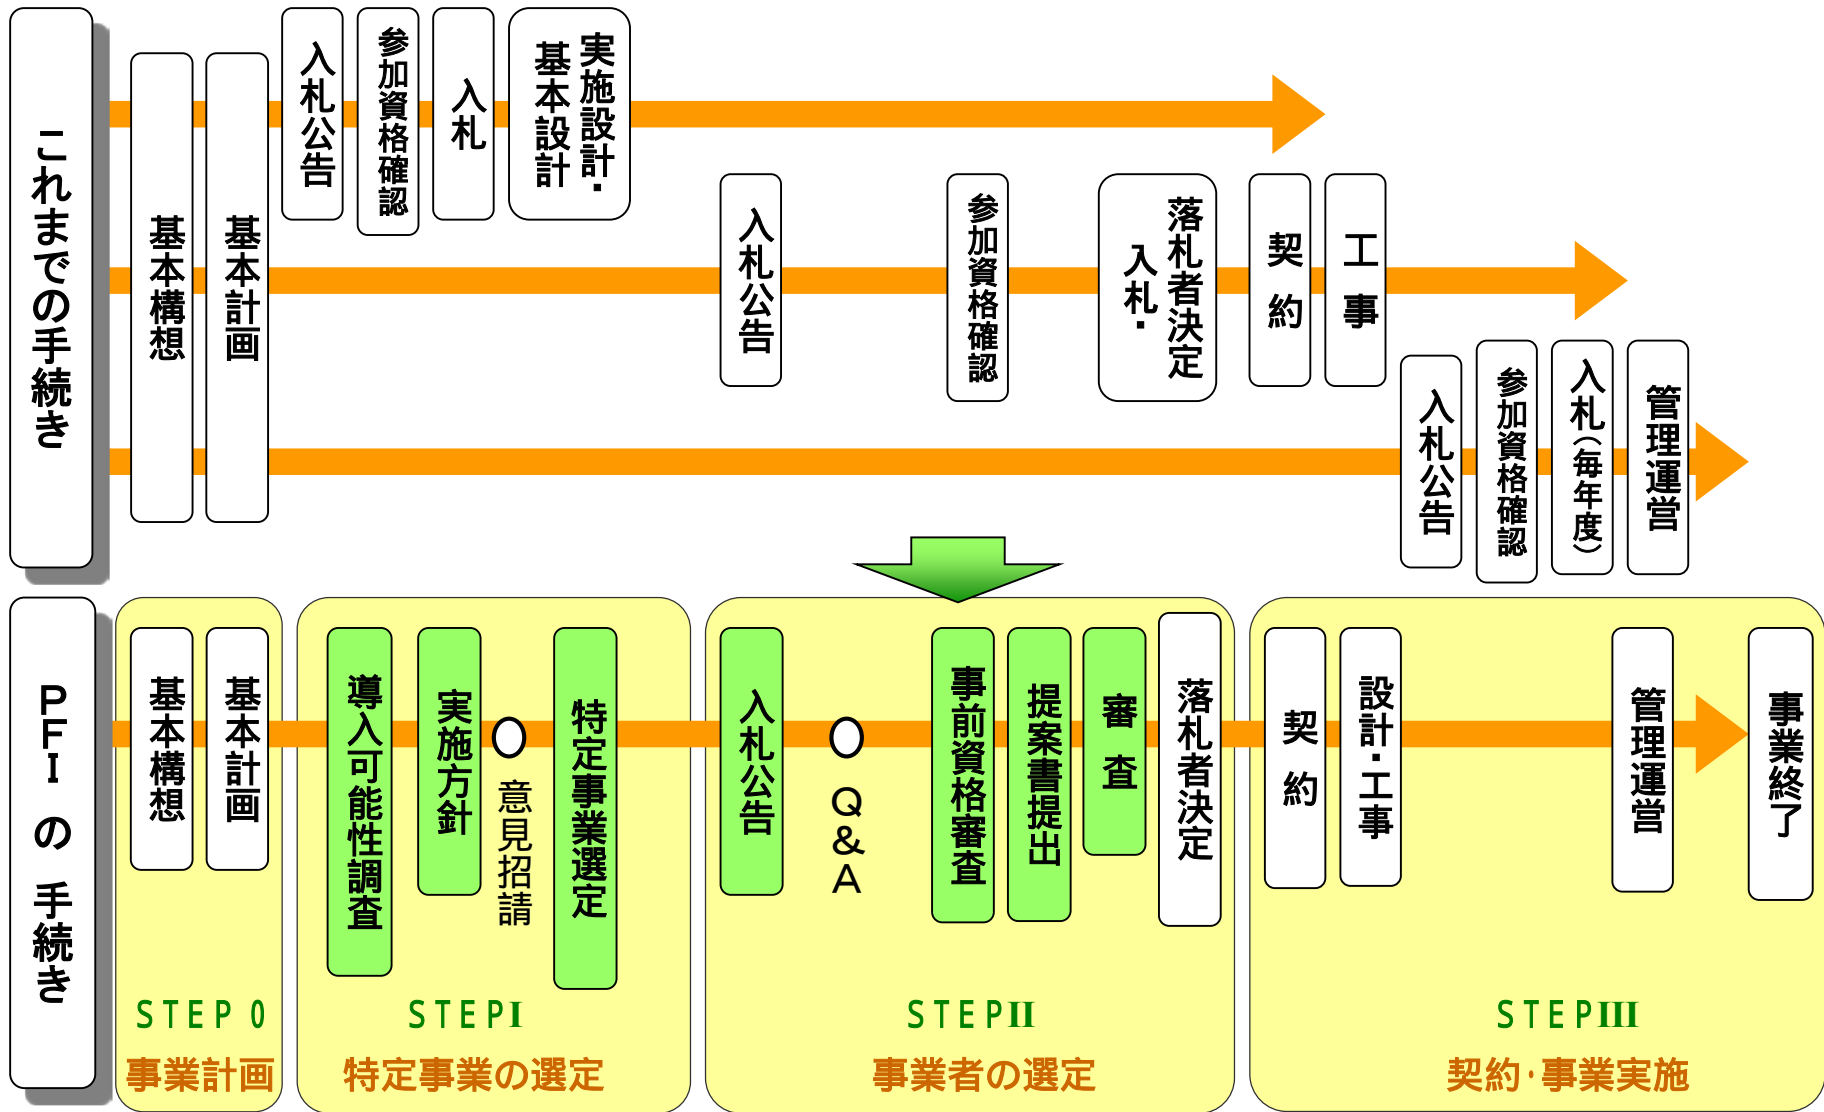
これまでの手続き

基本構想
基本計画
入札公告
参加資格確認
入札
実施設計・基本設計

入札公告
参加資格確認
入札・落札者決定
契約
工事

入札公告
参加資格確認
入札(毎年度)
管理運営

PFIの手続き

基本構想
基本計画
STEP 0
事業計画

導入可能性調査
実施方針
意見招請
特定事業選定
STEP I
特定事業の選定

入札公告
Q&A
事前資格審査
提案書提出
審査
落札者決定
STEP II
事業者の選定

契約
設計・工事
管理運営
事業終了
STEP III
契約・事業実施